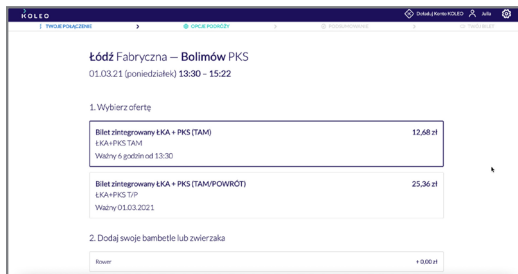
KOLEO

Doładuj Konto KOLEO Julia

1 TWOJE POŁĄCZENIE > 2 OPCJE PODRÓŻY > 3 PODSUMOWANIE > 4 TWÓJ BILET

Łódź Fabryczna — Bolimów PKS

01.03.21 (poniedziałek) 13:30 – 15:22

1. Wybierz ofertę

Bilet zintegrowany ŁKA + PKS (TAM)
ŁKA+PKS TAM
Ważny 6 godzin od 13:30
12,68 zł

Bilet zintegrowany ŁKA + PKS (TAM/POWRÓT)
ŁKA+PKS T/P
Ważny 01.03.2021
25,36 zł

2. Dodaj swoje bambetle lub zwierzaka

Rower
+ 0,00 zł